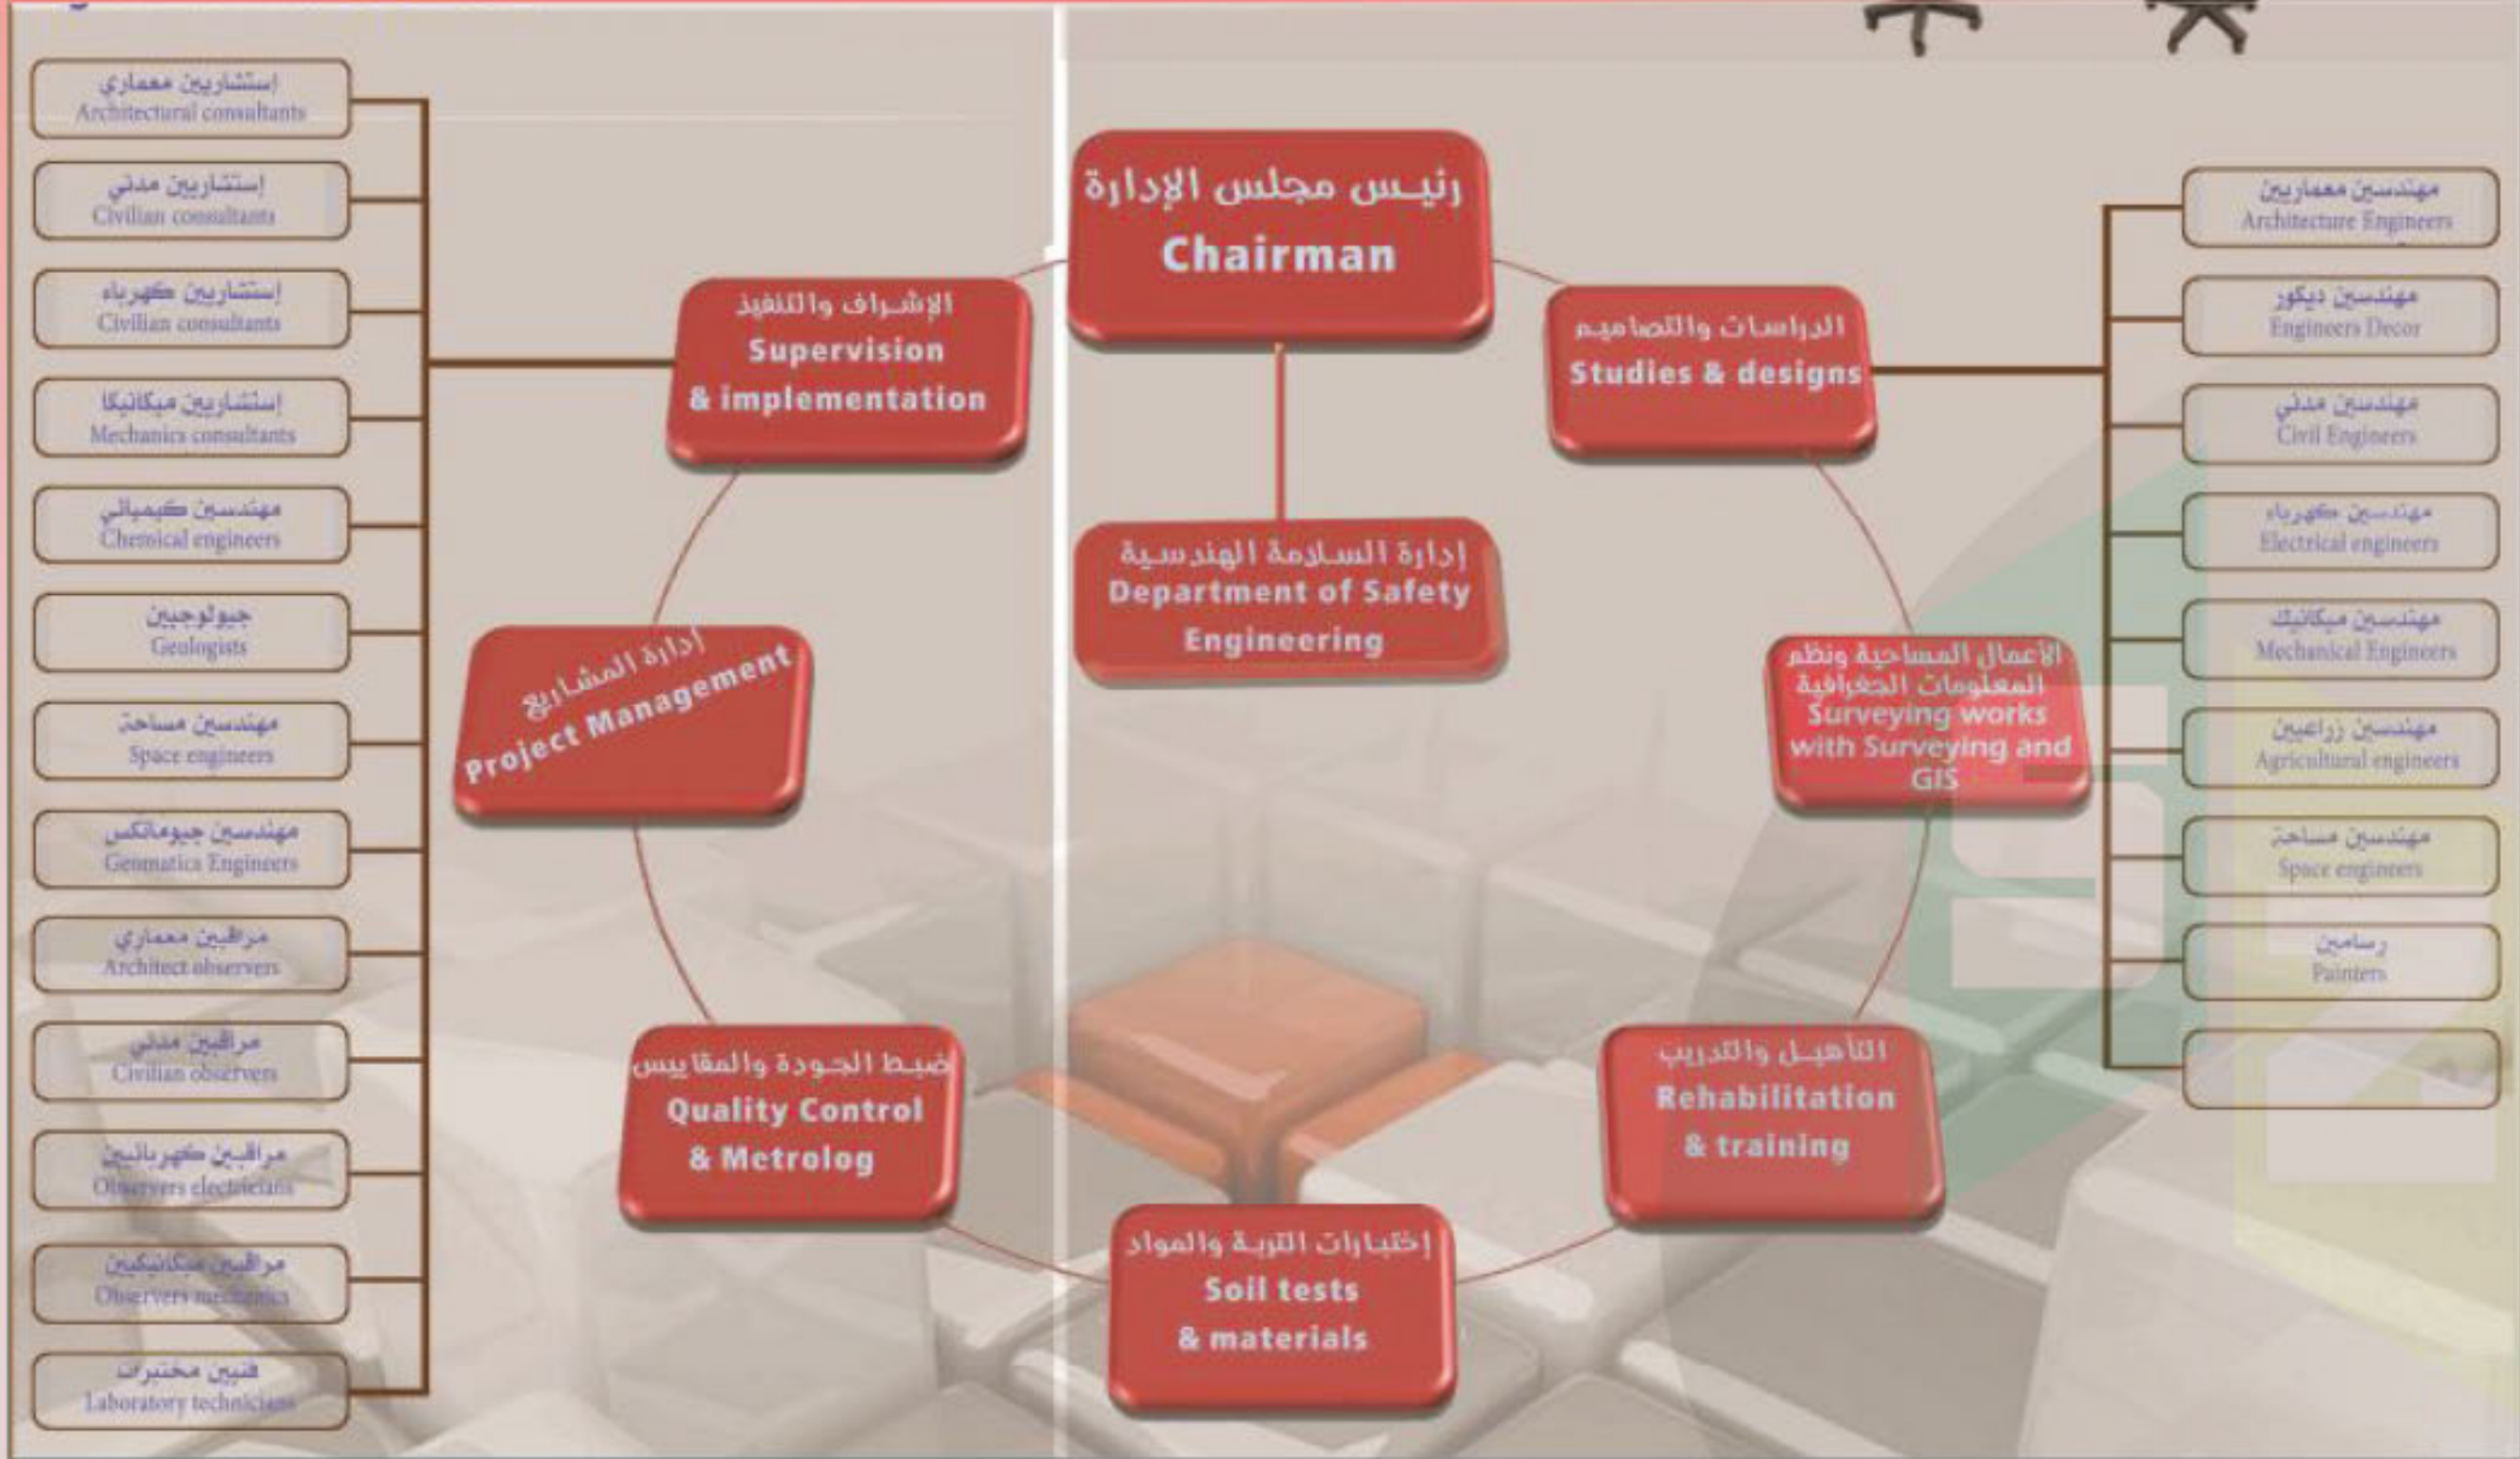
إستشاريين معماري
Architectural consultants

إستشاريين مدني
Civilian consultants

إستشاريين كهرباء
Civilian consultants

إستشاريين ميكانيكا
Mechanics consultants

مهندسين كيميائي
Chemical engineers

جيولوجيين
Geologists

مهندسين مساحة
Space engineers

مهندسين جيوماتكس
Geomatics Engineers

مراقبين معماري
Architect observers

مراقبين مدني
Civilian observers

مراقبين كهربائيين
Observers electricians

مراقبين ميكانيكيين
Observers mechanics

فنيين مختبرات
Laboratory technicians

رئيس مجلس الإدارة
Chairman

الإشراف والتنفيذ
Supervision & implementation

الدراسات والتصاميم
Studies & designs

إدارة السلامة الهندسية
Department of Safety Engineering

إدارة المشاريع
Project Management

الأعمال المساحية ونظم المعلومات الجغرافية
Surveying works with Surveying and GIS

ضبط الجودة والمقاييس
Quality Control & Metrolog

التأهيل والتدريب
Rehabilitation & training

إختبارات التربة والمواد
Soil tests & materials

مهندسين معماريين
Architecture Engineers

مهندسين ديكور
Engineers Decor

مهندسين مدني
Civil Engineers

مهندسين كهرباء
Electrical engineers

مهندسين ميكانيك
Mechanical Engineers

مهندسين زراعيين
Agricultural engineers

مهندسين مساحة
Space engineers

رسامين
Painters